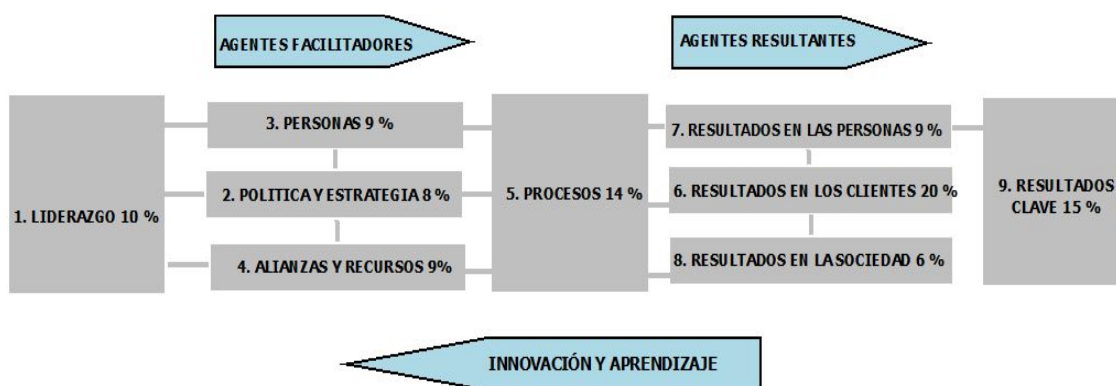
AGENTES FACILITADORES

AGENTES RESULTANTES

1. LIDERAZGO 10 %

3. PERSONAS 9 %

2. POLITICA Y ESTRATEGIA 8 %

4. ALIANZAS Y RECURSOS 9%

5. PROCESOS 14 %

7. RESULTADOS EN LAS PERSONAS 9 %

6. RESULTADOS EN LOS CLIENTES 20 %

8. RESULTADOS EN LA SOCIEDAD 6 %

9. RESULTADOS CLAVE 15 %

INNOVACIÓN Y APRENDIZAJE